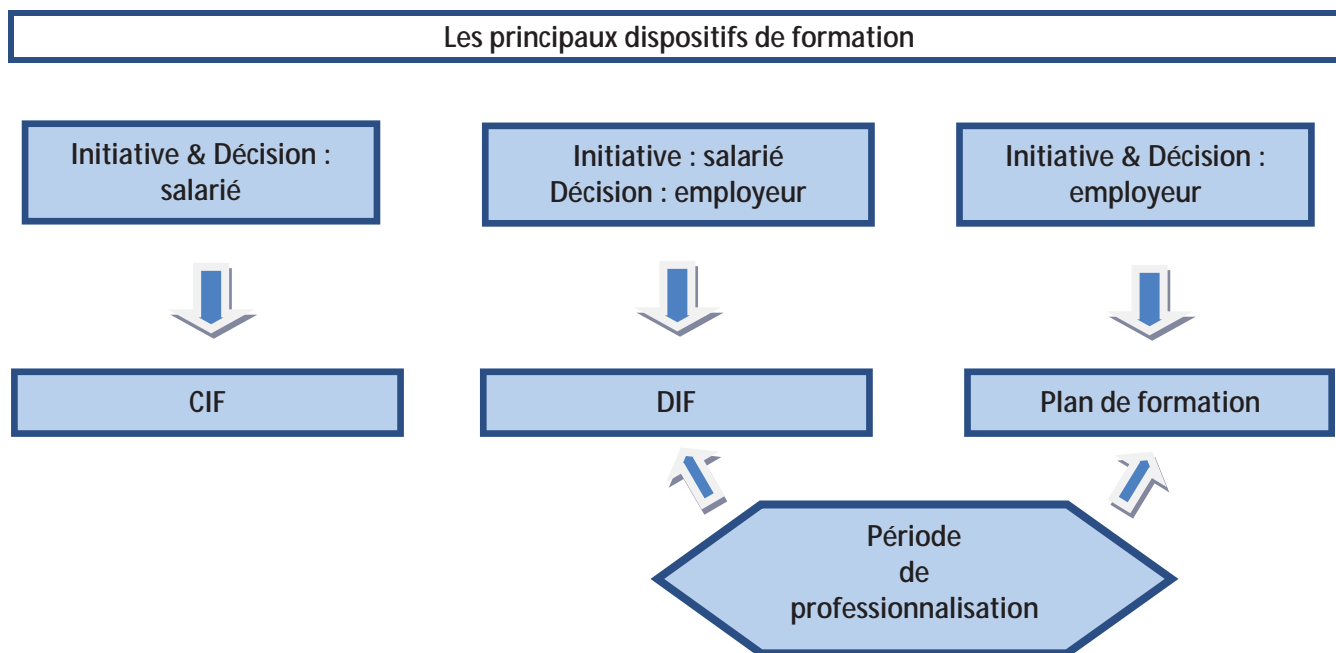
Les principaux dispositifs de formation

Initiative & Décision : salarié

Initiative : salarié
Décision : employeur

Initiative & Décision : employeur

CIF

DIF

Plan de formation

Période de professionnalisation